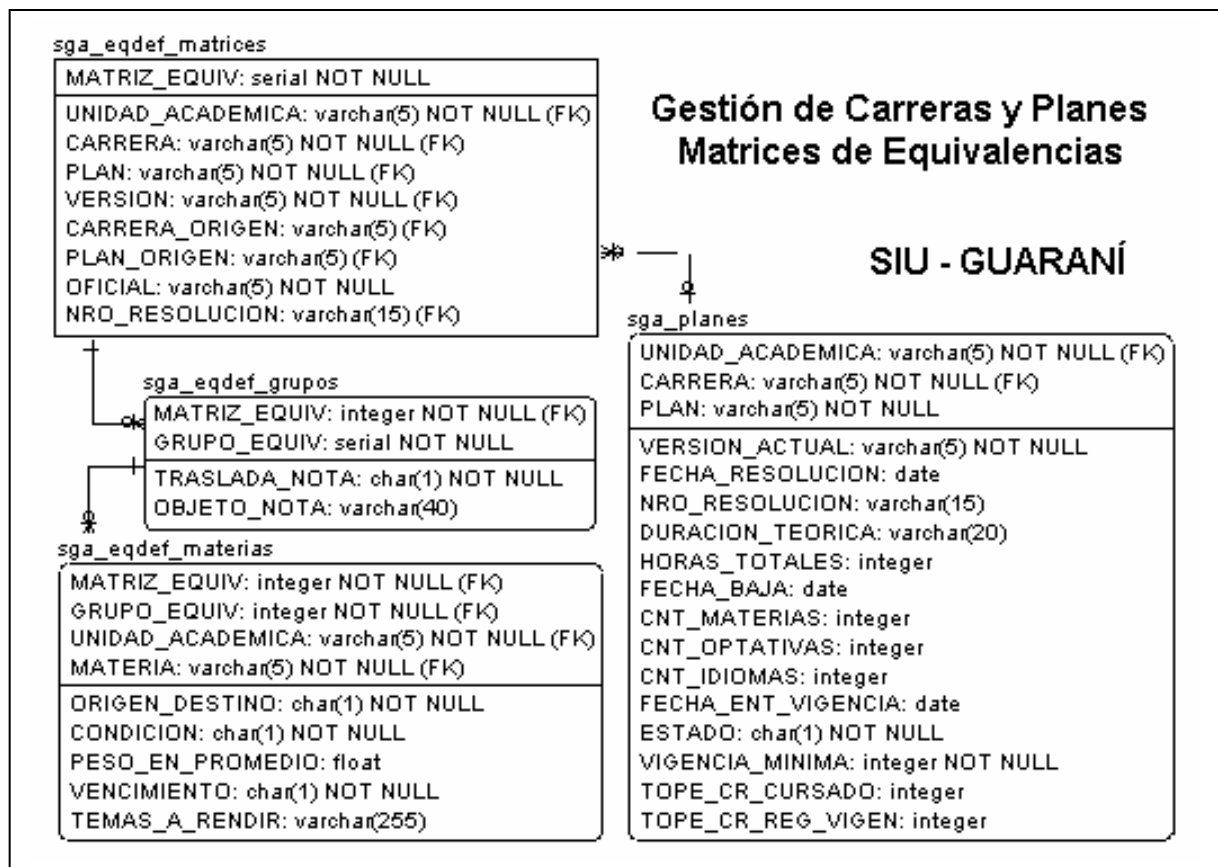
sga_eqdef_matrices

MATRIZ_EQUIV: serial NOT NULL

UNIDAD_ACADEMICA: varchar(5) NOT NULL (FK)
CARRERA: varchar(5) NOT NULL (FK)
PLAN: varchar(5) NOT NULL (FK)
VERSION: varchar(5) NOT NULL (FK)
CARRERA_ORIGEN: varchar(5) (FK)
PLAN_ORIGEN: varchar(5) (FK)
OFICIAL: varchar(5) NOT NULL
NRO_RESOLUCION: varchar(15) (FK)

Gestión de Carreras y Planes
Matrices de Equivalencias

SIU - GUARANÍ

sga_planes

UNIDAD_ACADEMICA: varchar(5) NOT NULL (FK)
CARRERA: varchar(5) NOT NULL (FK)
PLAN: varchar(5) NOT NULL

VERSION_ACTUAL: varchar(5) NOT NULL
FECHA_RESOLUCION: date
NRO_RESOLUCION: varchar(15)
DURACION_TEORICA: varchar(20)
HORAS_TOTALES: integer
FECHA_BAJA: date
CNT_MATERIAS: integer
CNT_OPTATIVAS: integer
CNT_IDIOMAS: integer
FECHA_ENT_VIGENCIA: date
ESTADO: char(1) NOT NULL
VIGENCIA_MINIMA: integer NOT NULL
TOPE_CR_CURSADO: integer
TOPE_CR_REG_VIGEN: integer

sga_eqdef_grupos

MATRIZ_EQUIV: integer NOT NULL (FK)
GRUPO_EQUIV: serial NOT NULL

TRASLADA_NOTA: char(1) NOT NULL
OBJETO_NOTA: varchar(40)

sga_eqdef_materias

MATRIZ_EQUIV: integer NOT NULL (FK)
GRUPO_EQUIV: integer NOT NULL (FK)
UNIDAD_ACADEMICA: varchar(5) NOT NULL (FK)
MATERIA: varchar(5) NOT NULL (FK)

ORIGEN_DESTINO: char(1) NOT NULL
CONDICION: char(1) NOT NULL
PESO_EN_PROMEDIO: float
VENCIMIENTO: char(1) NOT NULL
TEMAS_A_RENDIR: varchar(255)